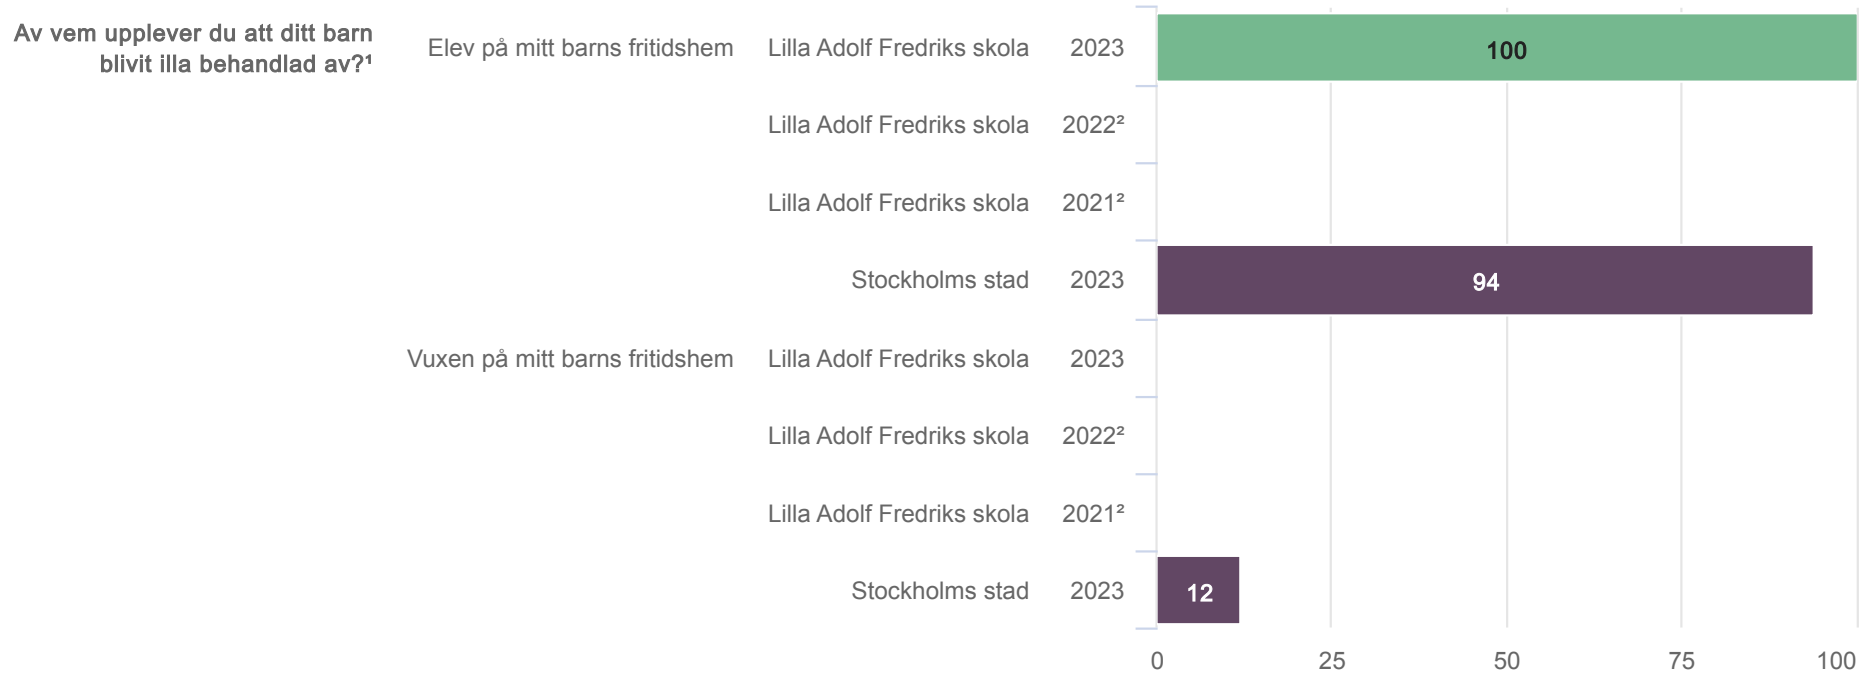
Av vem upplever du att ditt barn blivit illa behandlad av?¹

| | | | |
|---|---|---|---|
| Elev på mitt barns fritidshem | Lilla Adolf Fredriks skola | 2023 | 100 |
| | Lilla Adolf Fredriks skola | 2022² | |
| | Lilla Adolf Fredriks skola | 2021² | |
| | Stockholms stad | 2023 | 94 |
| Vuxen på mitt barns fritidshem | Lilla Adolf Fredriks skola | 2023 | |
| | Lilla Adolf Fredriks skola | 2022² | |
| | Lilla Adolf Fredriks skola | 2021² | |
| | Stockholms stad | 2023 | 12 |

0 25 50 75 100